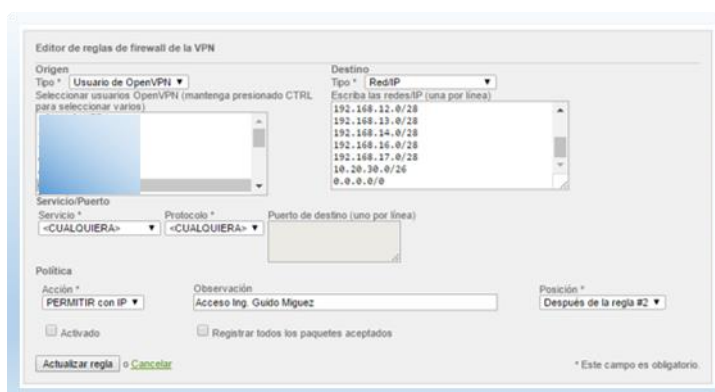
Editor de reglas de firewall de la VPN

Origen
Tipo * Usuario de OpenVPN ▼
Seleccionar usuarios OpenVPN (mantenga presionado CTRL para seleccionar varios)

Destino
Tipo * Red/IP ▼
Escriba las redes/IP (una por línea)
192.168.12.0/28
192.168.13.0/28
192.168.14.0/28
192.168.16.0/28
192.168.17.0/28
10.20.30.0/26
0.0.0.0/0

Servicio/Puerto
Servicio * <CUALQUIERA> ▼
Protocolo * <CUALQUIERA> ▼
Puerto de destino (uno por línea)

Política
Acción * PERMITIR con IP ▼
Observación Acceso Ing. Guido Miguez
Posición * Después de la regla #2 ▼

Activado
Registrar todos los paquetes aceptados

Actualizar regla o Cancelar

* Este campo es obligatorio.